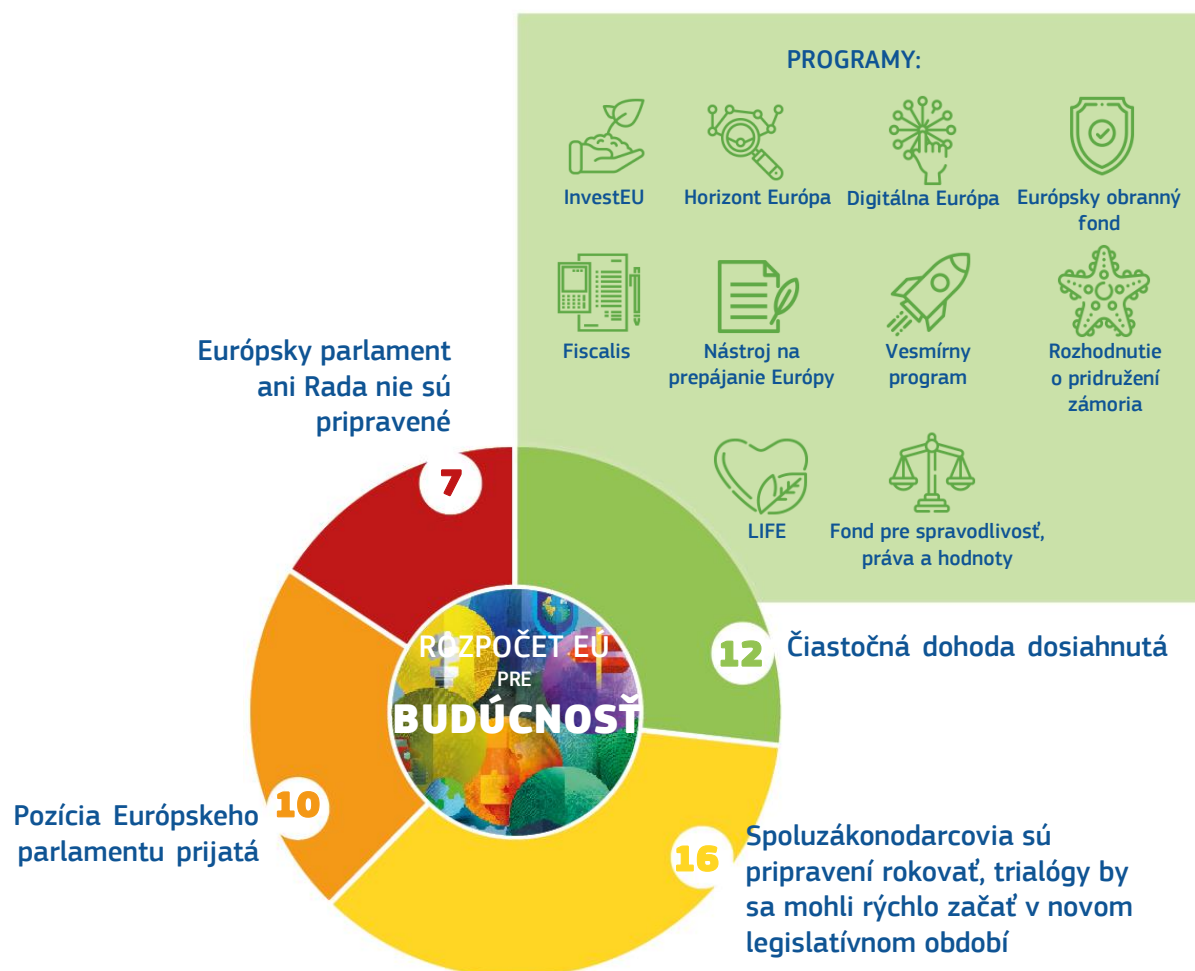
PROGRAMY:

InvestEU

Horizont Európa

Digitálna Európa

Európsky obranný fond

Fiscalis

Nástroj na prepájanie Európy

Vesmírny program

Rozhodnutie o pridružení zámoria

LIFE

Fond pre spravodlivosť, práva a hodnoty

Európsky parlament ani Rada nie sú pripravené

7

12

Čiastočná dohoda dosiahnutá

ROZPOČET EÚ PRE BUDÚCNOSŤ

10

Pozícia Európskeho parlamentu prijatá

16

Spoluzákonodarcovia sú pripravení rokovať, trialógy by sa mohli rýchlo začať v novom legislatívnom období